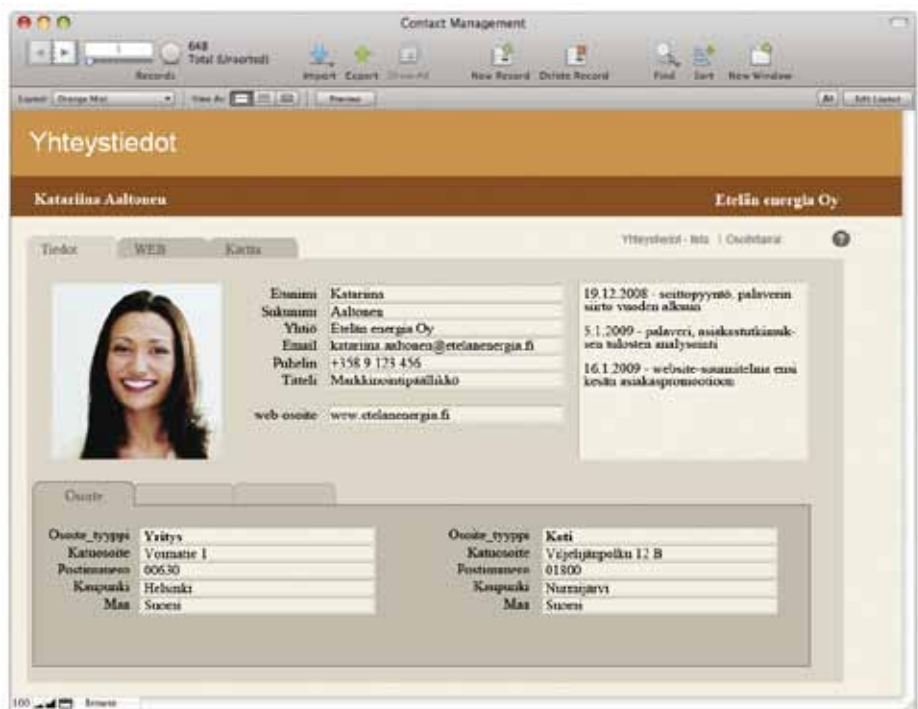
Contact Management

1
648
Total (Unsorted)
Records

Import Export Show All New Record Delete Record Find Sort New Window

Layout: Orange Mist View As: Preview Aa Edit Layout

Yhteystiedot

Katariina Aaltonen Etelän energia Oy

Tiedot WEB Kartta

Yhteystiedot - lista | Osoitetarrat

Etunimi Katariina
Sukunimi Aaltonen
Yhtiö Etelän energia Oy
Email katariina.aaltonen@etelanenergia.fi
Puhelin +358 9 123 456
Titteli Markkinointipäällikkö

web-osoite www.etelanenergia.fi

19.12.2008 - soittopyyntö, palaverin siirto vuoden alkuun

5.1.2009 - palaveri, asiakastutkimuksen tulosten analysointi

16.1.2009 - website-suunnitelma uusi kesän asiakaspromootioon

Osoite

Osoite_tyyppi Yritys
Katuosoite Voimatie 1
Postinumero 00630
Kaupunki Helsinki
Maa Suomi

Osoite_tyyppi Koti
Katuosoite Viljelijänpolku 12 B
Postinumero 01800
Kaupunki Nurmijärvi
Maa Suomi

100 Browse